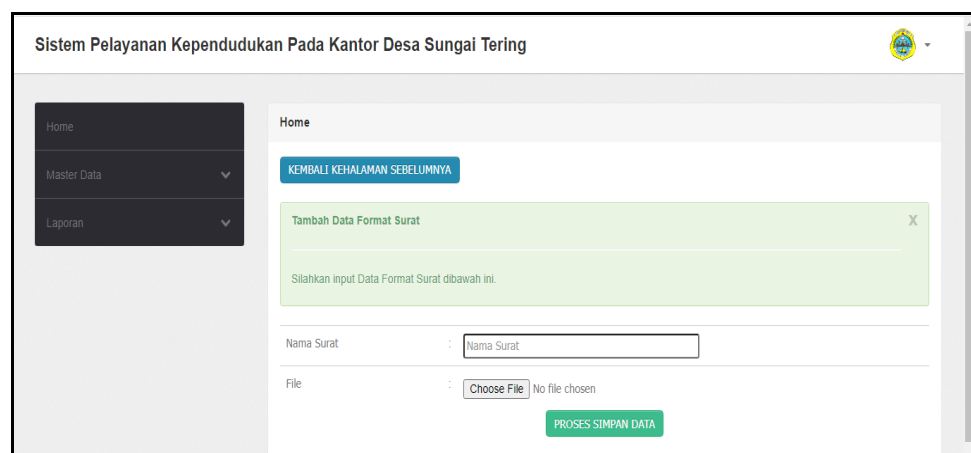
Sistem Pelayanan Kependudukan Pada Kantor Desa Sungai Tering

Home

Master Data

Laporan

Home

KEMBALI KEHALAMAN SEBELUMNYA

Tambah Data Format Surat

X

Silahkan input Data Format Surat dibawah ini.

| | | |
|---|---|---|
| Nama Surat | : | Nama Surat |
| File | : | Choose File No file chosen |

PROSES SIMPAN DATA